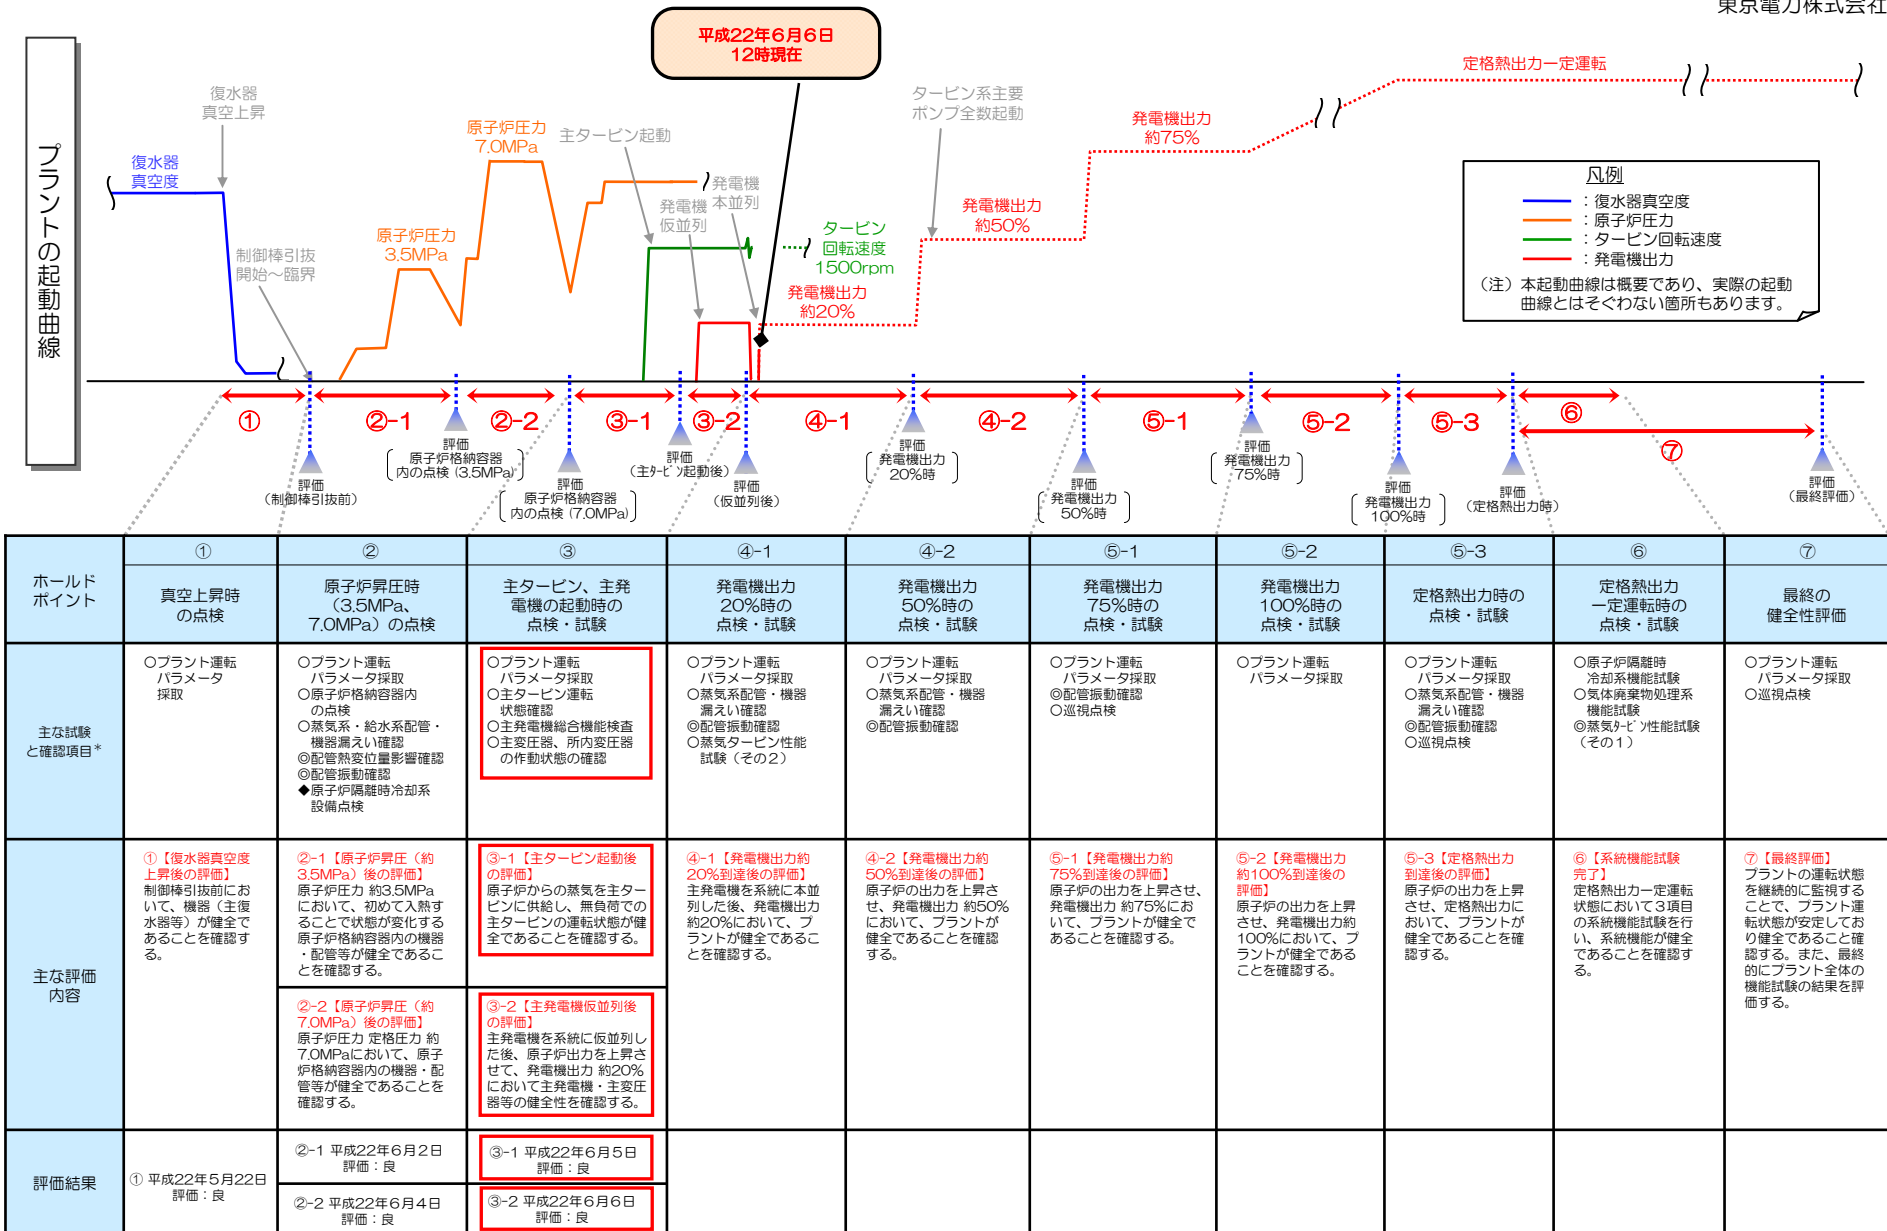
東京電力株式会社

プラントの起動曲線

平成22年6月6日
12時現在

復水器真空度
復水器真空上昇
制御棒引抜開始～臨界
原子炉圧力3.5MPa
原子炉圧力7.0MPa
主タービン起動
発電機仮並列
発電機本並列
タービン回転速度1500rpm
発電機出力約20%
タービン系主要ポンプ全数起動
発電機出力約50%
発電機出力約75%
定格熱出力一定運転

凡例
：復水器真空度
：原子炉圧力
：タービン回転速度
：発電機出力
（注）本起動曲線は概要であり、実際の起動曲線とはそぐわない箇所もあります。

① ②-1 ②-2 ③-1 ③-2 ④-1 ④-2 ⑤-1 ⑤-2 ⑤-3 ⑥ ⑦

評価（制御棒引抜前）
評価〔原子炉格納容器内の点検（3.5MPa）〕
評価〔原子炉格納容器内の点検（7.0MPa）〕
評価（主ﾀｰﾋﾞﾝ起動後）
評価（仮並列後）
評価〔発電機出力20%時〕
評価〔発電機出力50%時〕
評価〔発電機出力75%時〕
評価〔発電機出力100%時〕
評価（定格熱出力時）
評価（最終評価）

| ホールドポイント | ① 真空上昇時の点検 | ② 原子炉昇圧時（3.5MPa、7.0MPa）の点検 | ③ 主タービン、主発電機の起動時の点検・試験 | ④-1 発電機出力20%時の点検・試験 | ④-2 発電機出力50%時の点検・試験 | ⑤-1 発電機出力75%時の点検・試験 | ⑤-2 発電機出力100%時の点検・試験 | ⑤-3 定格熱出力時の点検・試験 | ⑥ 定格熱出力一定運転時の点検・試験 | ⑦ 最終の健全性評価 |
|---|---|---|---|---|---|---|---|---|---|---|
| 主な試験と確認項目＊ | ○プラント運転パラメータ採取 | ○プラント運転パラメータ採取 ○原子炉格納容器内の点検 ○蒸気系・給水系配管・機器漏えい確認 ◎配管熱変位量影響確認 ◎配管振動確認 ◆原子炉隔離時冷却系設備点検 | ○プラント運転パラメータ採取 ○主タービン運転状態確認 ○主発電機総合機能検査 ○主変圧器、所内変圧器の作動状態の確認 | ○プラント運転パラメータ採取 ○蒸気系配管・機器漏えい確認 ◎配管振動確認 ○蒸気タービン性能試験（その2） | ○プラント運転パラメータ採取 ○蒸気系配管・機器漏えい確認 ◎配管振動確認 | ○プラント運転パラメータ採取 ◎配管振動確認 ○巡視点検 | ○プラント運転パラメータ採取 | ○プラント運転パラメータ採取 ○蒸気系配管・機器漏えい確認 ◎配管振動確認 ○巡視点検 | ○原子炉隔離時冷却系機能試験 ○気体廃棄物処理系機能試験 ◎蒸気ﾀｰﾋﾞﾝ性能試験（その1） | ○プラント運転パラメータ採取 ○巡視点検 |
| 主な評価内容 | ①【復水器真空度上昇後の評価】制御棒引抜前において、機器（主復水器等）が健全であることを確認する。 | ②-1【原子炉昇圧（約3.5MPa）後の評価】原子炉圧力 約3.5MPaにおいて、初めて入熱することで状態が変化する原子炉格納容器内の機器・配管等が健全であることを確認する。 ②-2【原子炉昇圧（約7.0MPa）後の評価】原子炉圧力 定格圧力 約7.0MPaにおいて、原子炉格納容器内の機器・配管等が健全であることを確認する。 | ③-1【主タービン起動後の評価】原子炉からの蒸気を主タービンに供給し、無負荷での主タービンの運転状態が健全であることを確認する。 ③-2【主発電機仮並列後の評価】主発電機を系統に仮並列した後、原子炉出力を上昇させて、発電機出力 約20%において主発電機・主変圧器等の健全性を確認する。 | ④-1【発電機出力約20%到達後の評価】主発電機を系統に本並列した後、発電機出力約20%において、プラントが健全であることを確認する。 | ④-2【発電機出力約50%到達後の評価】原子炉の出力を上昇させ、発電機出力 約50%において、プラントが健全であることを確認する。 | ⑤-1【発電機出力約75%到達後の評価】原子炉の出力を上昇させ、発電機出力 約75%において、プラントが健全であることを確認する。 | ⑤-2【発電機出力約100%到達後の評価】原子炉の出力を上昇させ、発電機出力約100%において、プラントが健全であることを確認する。 | ⑤-3【定格熱出力到達後の評価】原子炉の出力を上昇させ、定格熱出力において、プラントが健全であることを確認する。 | ⑥【系統機能試験完了】定格熱出力一定運転状態において3項目の系統機能試験を行い、系統機能が健全であることを確認する。 | ⑦【最終評価】プラントの運転状態を継続的に監視することで、プラント運転状態が安定しており健全であること確認する。また、最終的にプラント全体の機能試験の結果を評価する。 |
| 評価結果 | ① 平成22年5月22日 評価：良 | ②-1 平成22年6月2日 評価：良 ②-2 平成22年6月4日 評価：良 | ③-1 平成22年6月5日 評価：良 ③-2 平成22年6月6日 評価：良 | | | | | | | |